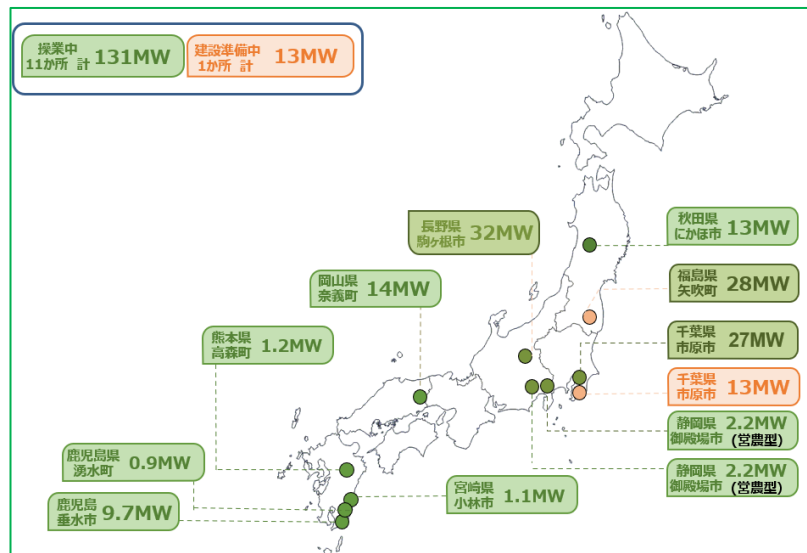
操業中
11か所 計 131MW

建設準備中
1か所 計 13MW

長野県
駒ヶ根市 32MW

秋田県
にかほ市 13MW

岡山県
奈義町 14MW

福島県
矢吹町 28MW

熊本県
高森町 1.2MW

千葉県
市原市 27MW

千葉県
市原市 13MW

静岡県
御殿場市 2.2MW
(営農型)

鹿児島県
湧水町 0.9MW

静岡県
御殿場市 2.2MW
(営農型)

宮崎県
小林市 1.1MW

鹿児島
垂水市 9.7MW